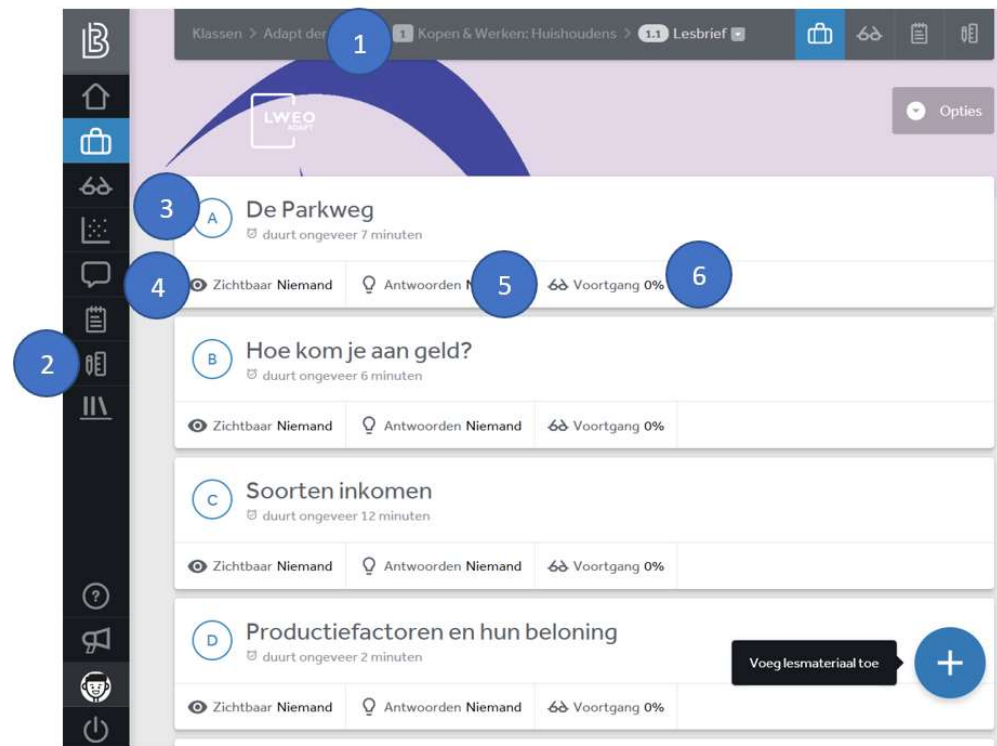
Klassen > Adapt der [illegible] 1 > 1 Kopen & Werken: Huishoudens > 1.1 Lesbrief

LWEO ADAPT

Opties

3

A De Parkweg
duurt ongeveer 7 minuten

4 Zichtbaar Niemand | Antwoorden N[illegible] 5 | Voortgang 0% 6

2

B Hoe kom je aan geld?
duurt ongeveer 6 minuten

Zichtbaar Niemand | Antwoorden Niemand | Voortgang 0%

C Soorten inkomen
duurt ongeveer 12 minuten

Zichtbaar Niemand | Antwoorden Niemand | Voortgang 0%

D Productiefactoren en hun beloning
duurt ongeveer 2 minuten

Voeg lesmateriaal toe

Zichtbaar Niemand | Antwoorden Niemand | Voortgang 0%